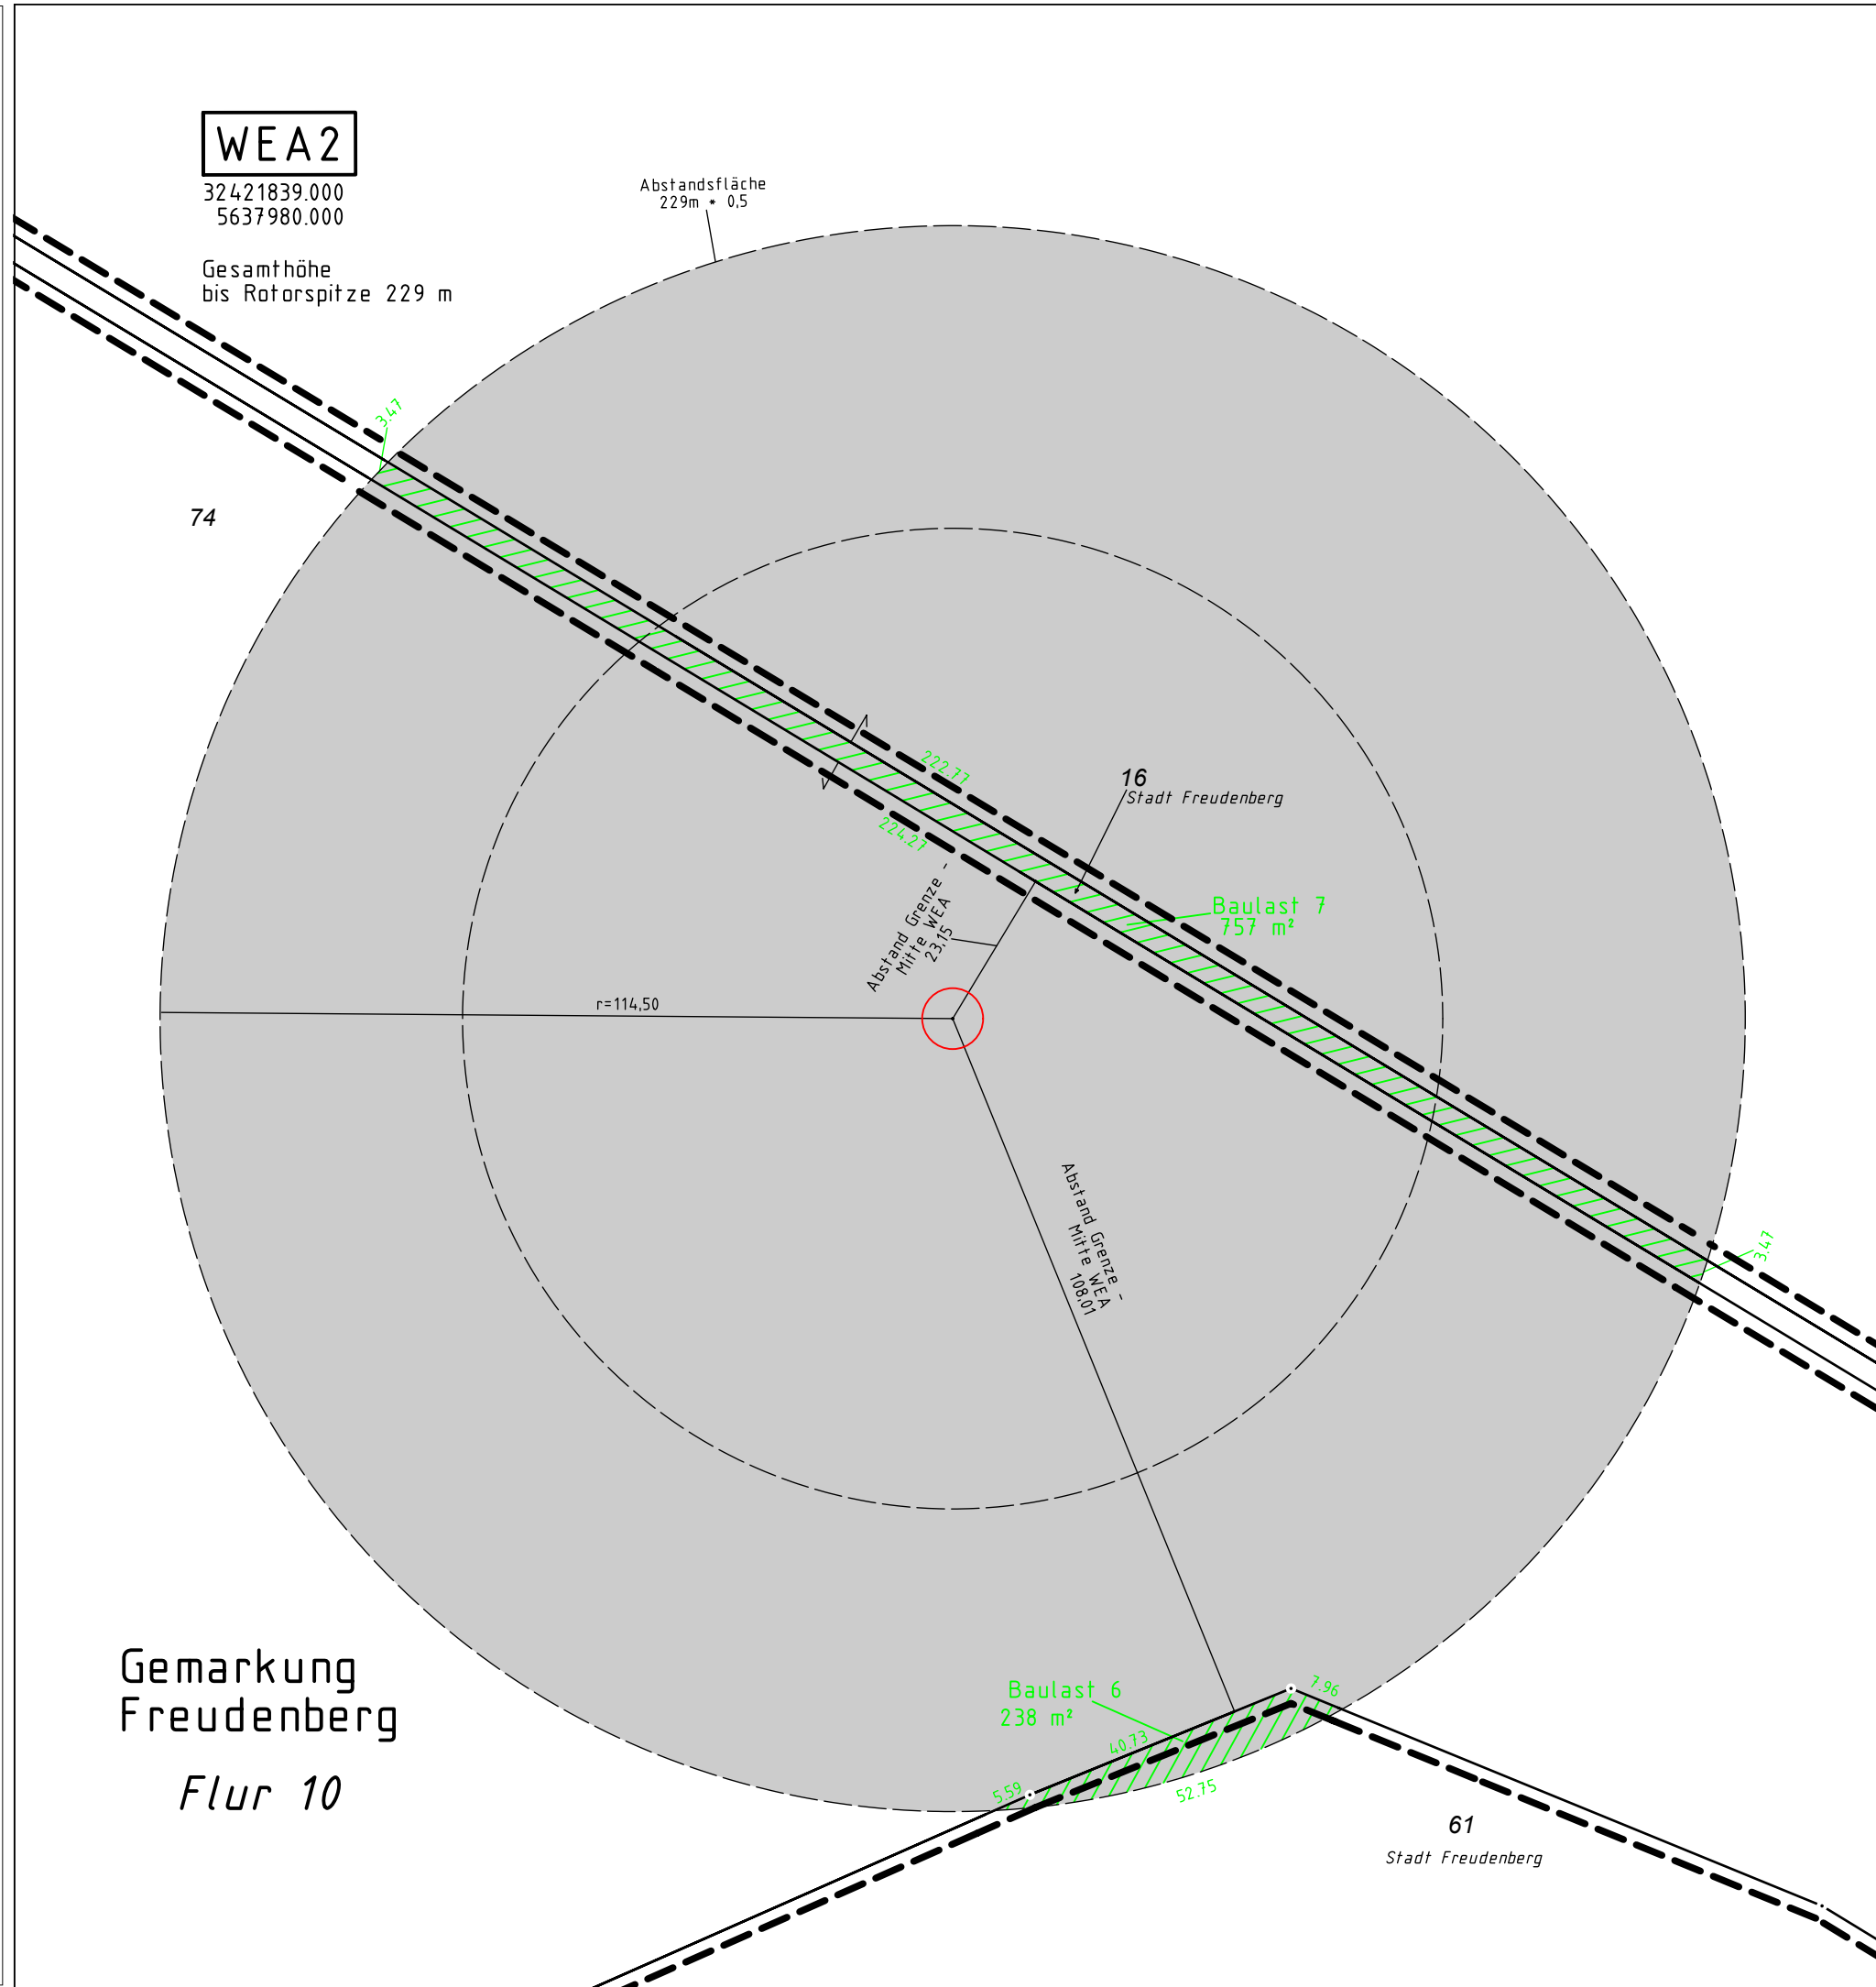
WEA2
32421839.000
5637980.000

Gesamthöhe
bis Rotorspitze 229 m

Abstandsfläche
229m * 0,5

3,47

74

222,77

224,27

16
Stadt Freudenberg

Baulast 7
757 m²

Abstand Grenze -
Mitte WEA
23,15

r=114,50

Abstand Grenze -
Mitte WEA
108,01

3,47

Gemarkung
Freudenberg

Flur 10

Baulast 6
238 m²

7,96

40,73

5,59

52,75

61
Stadt Freudenberg